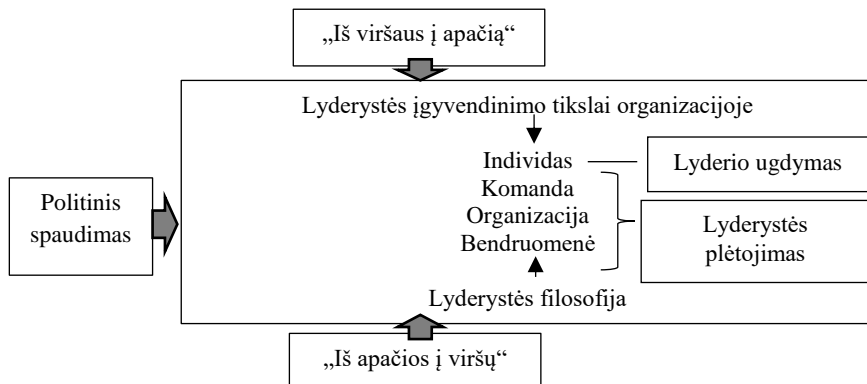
„Iš viršaus į apačią“

Lyderystės įgyvendinimo tikslai organizacijoje

Politinis spaudimas

Individas
Komanda
Organizacija
Bendruomenė

Lyderio ugdymas

Lyderystės plėtojimas

Lyderystės filosofija

„Iš apačios į viršų“